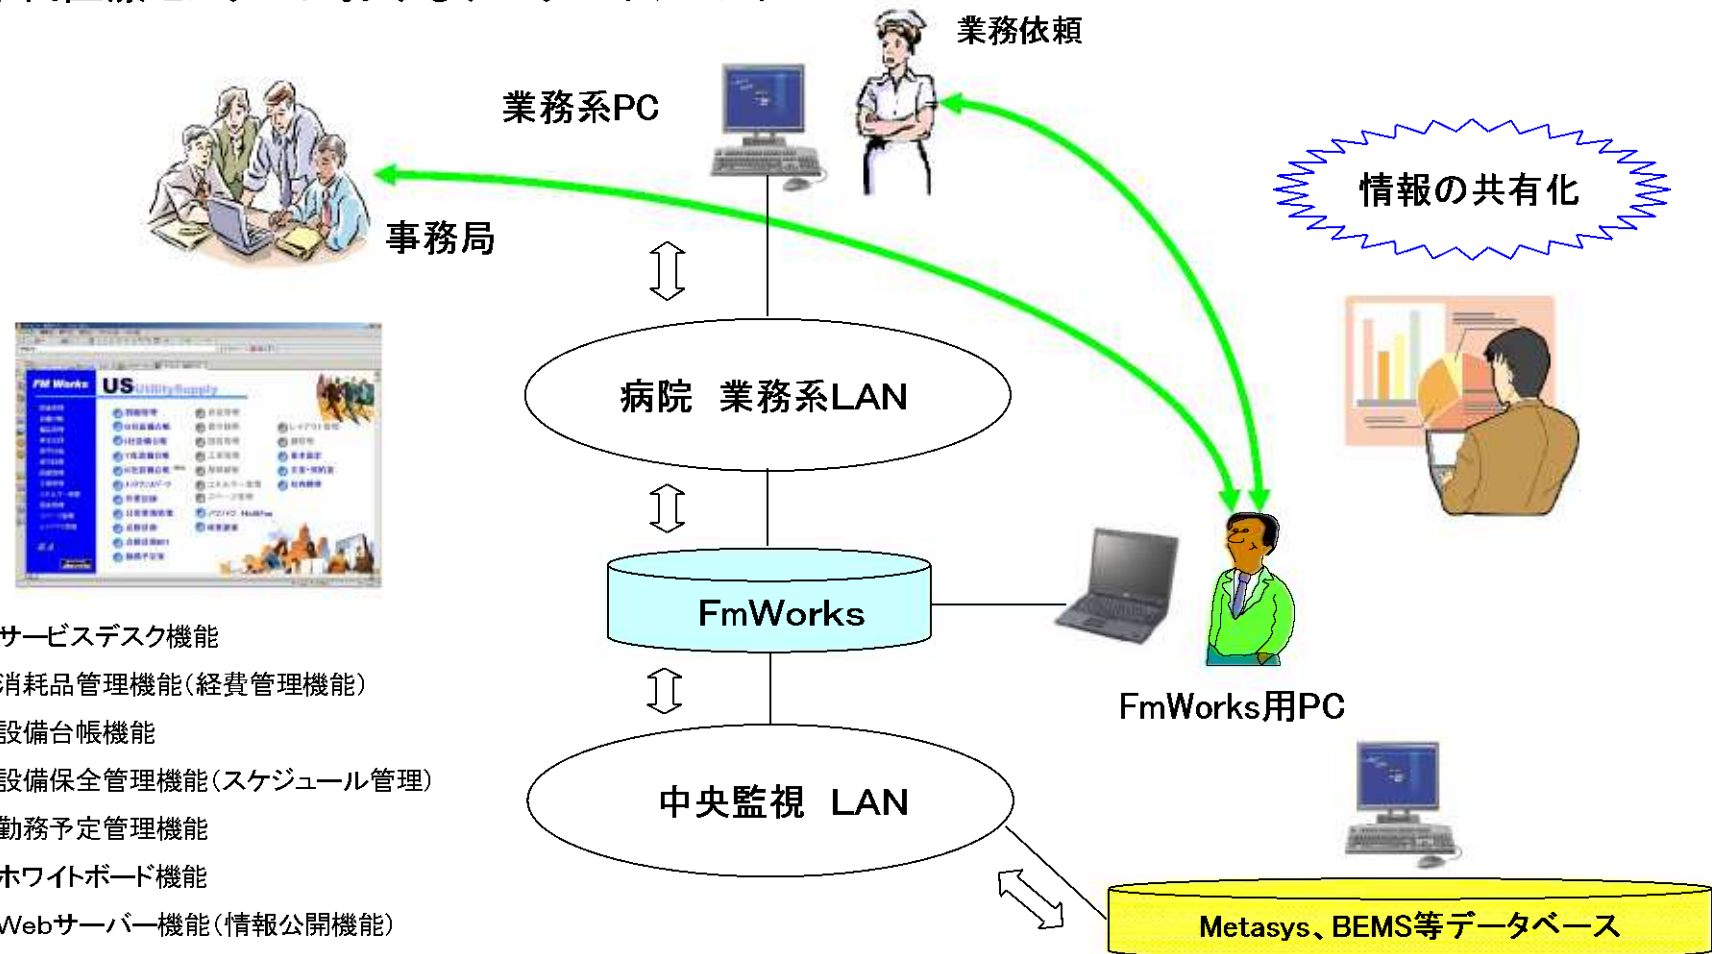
業務依頼

業務系PC

情報の共有化

事務局

FM Works US UtilitySupply

病院　業務系LAN

FmWorks

FmWorks用PC

中央監視　LAN

Metasys、BEMS等データベース

サービスデスク機能

消耗品管理機能(経費管理機能)

設備台帳機能

設備保全管理機能(スケジュール管理)

勤務予定管理機能

ホワイトボード機能

Webサーバー機能(情報公開機能)